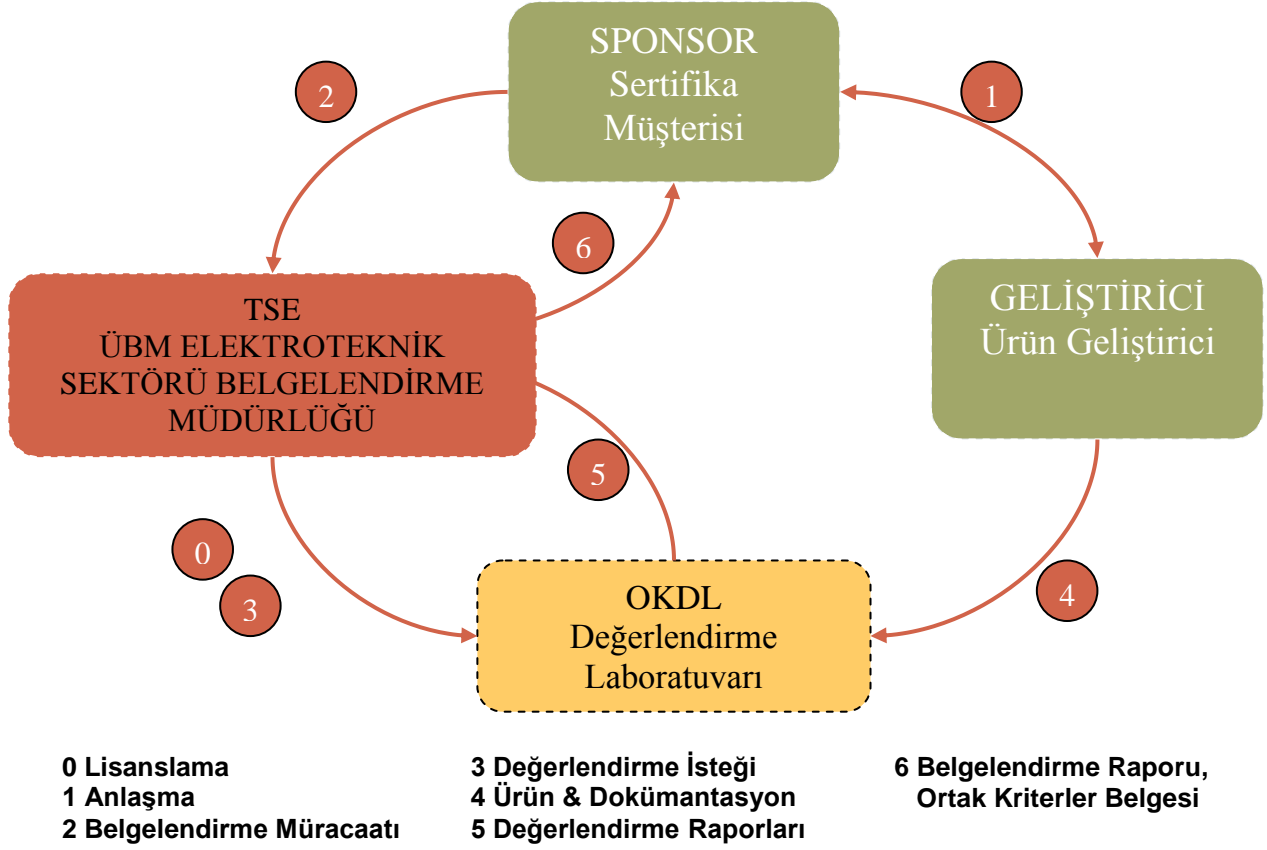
SPONSOR
Sertifika
Müşterisi

2

1

6

TSE
ÜBM ELEKTROTEKNİK
SEKTÖRÜ BELGELENDİRME
MÜDÜRLÜĞÜ

GELİŞTİRİCİ
Ürün Geliştirici

5

0

3

4

OKDL
Değerlendirme
Laboratuvarı

0 Lisanslama
1 Anlaşma
2 Belgelendirme Müracaatı

3 Değerlendirme İsteği
4 Ürün & Dokümantasyon
5 Değerlendirme Raporları

6 Belgelendirme Raporu,
Ortak Kriterler Belgesi